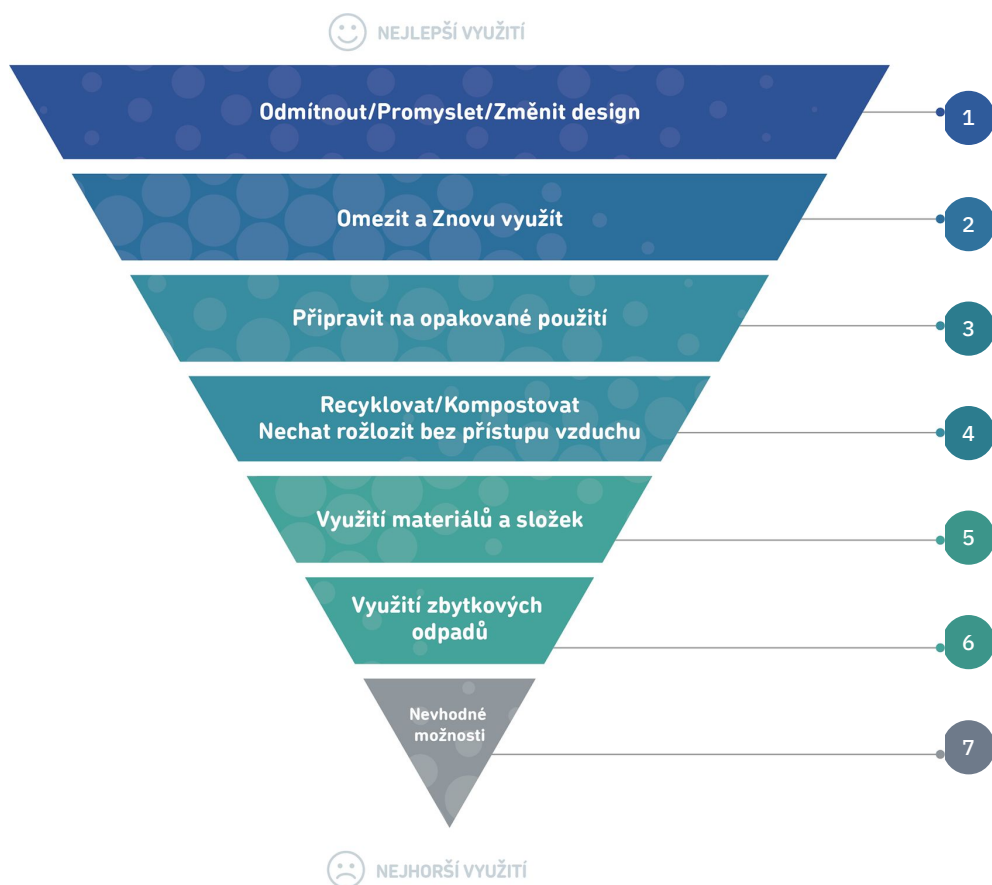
NEJLEPŠÍ VYUŽITÍ

Odmítnout/Promyslet/Změnit design

1

Omezit a Znovu využít

2

Připravit na opakované použití

3

Recyklovat/Kompostovat
Nechat rožlozit bez přístupu vzduchu

4

Využití materiálů a složek

5

Využití zbytkových odpadů

6

Nevhodné možnosti

7

NEJHORŠÍ VYUŽITÍ